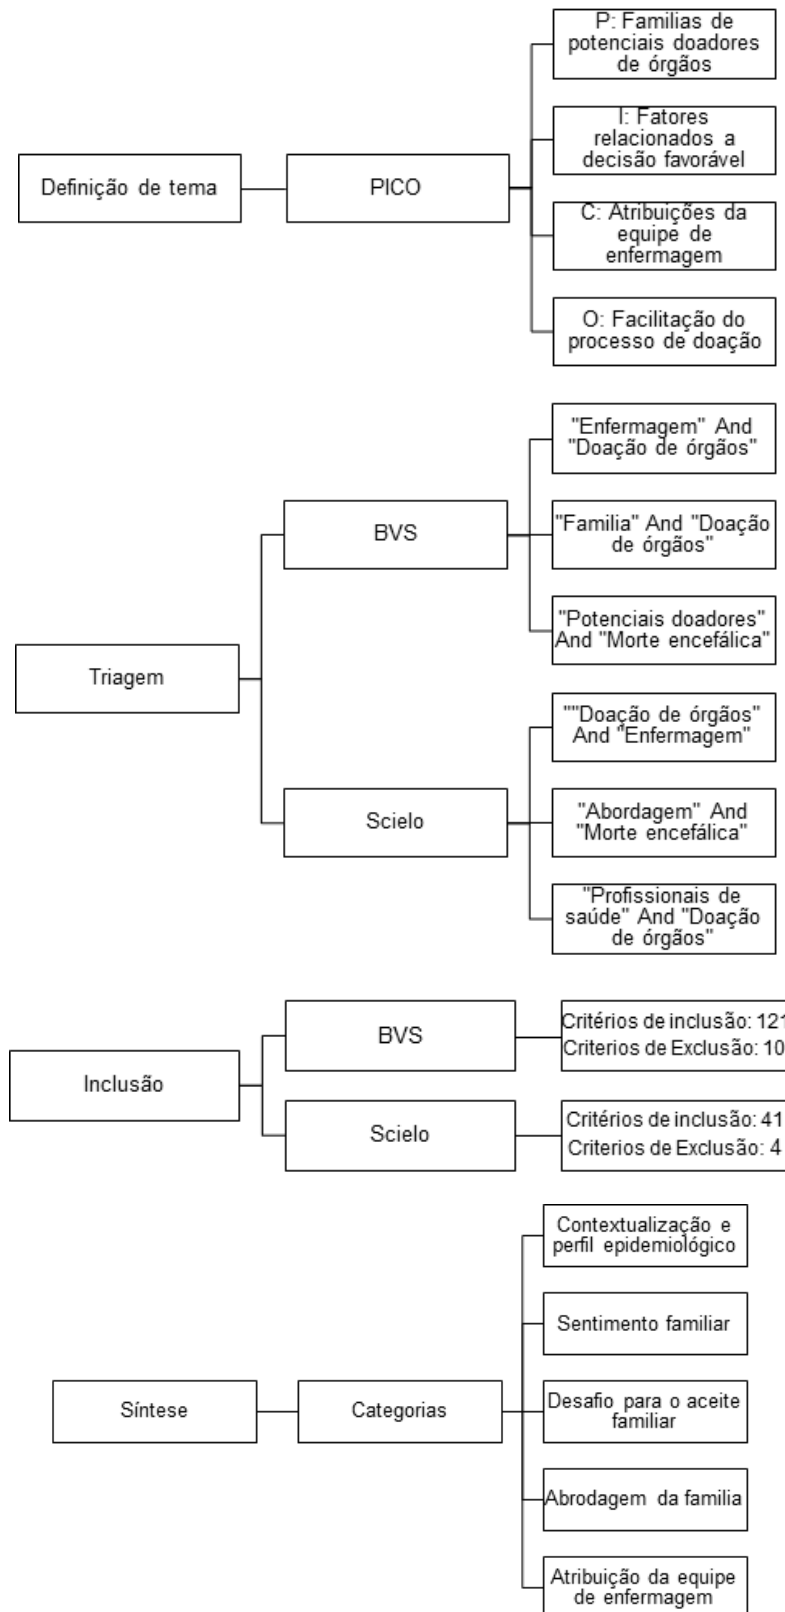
Definição de tema

PICO

P: Familias de potenciais doadores de órgãos

I: Fatores relacionados a decisão favorável

C: Atribuições da equipe de enfermagem

O: Facilitação do processo de doação

Triagem

BVS

"Enfermagem" And "Doação de órgãos"

"Familia" And "Doação de órgãos"

"Potenciais doadores" And "Morte encefálica"

Scielo

""Doação de órgãos" And "Enfermagem"

"Abordagem" And "Morte encefálica"

"Profissionais de saúde" And "Doação de órgãos"

Inclusão

BVS

Critérios de inclusão: 121
Criterios de Exclusão: 10

Scielo

Critérios de inclusão: 41
Criterios de Exclusão: 4

Síntese

Categorias

Contextualização e perfil epidemiológico

Sentimento familiar

Desafio para o aceite familiar

Abrodagem da familia

Atribuição da equipe de enfermagem